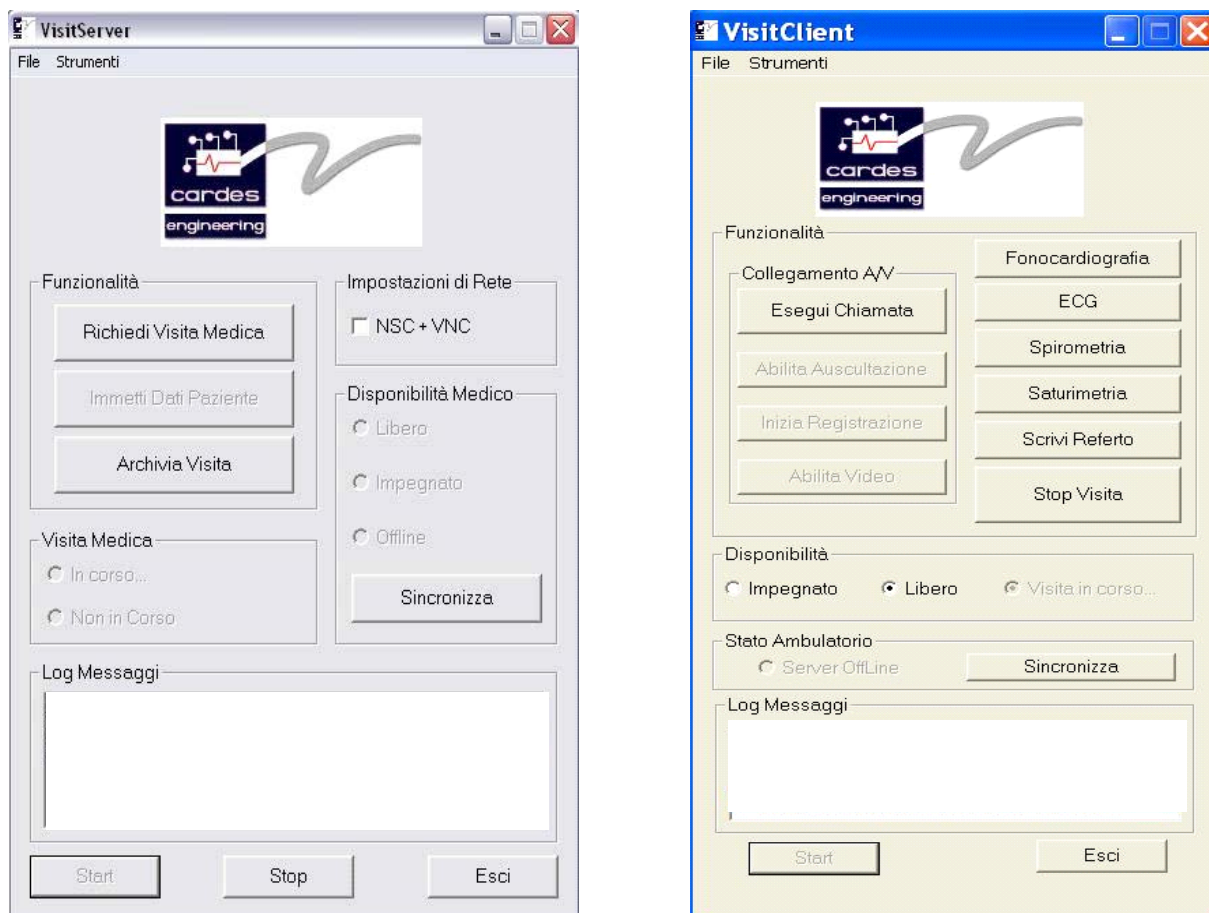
VisitServer

File Strumenti

cardes
engineering

Funzionalità

Richiedi Visita Medica

Immetti Dati Paziente

Archivia Visita

Impostazioni di Rete

NSC + VNC

Disponibilità Medico

Libero

Impegnato

Offline

Sincronizza

Visita Medica

In corso...

Non in Corso

Log Messaggi

Start

Stop

Esci

VisitClient

File Strumenti

cardes
engineering

Funzionalità

Collegamento A/V

Esegui Chiamata

Abilita Auscultazione

Inizia Registrazione

Abilita Video

Fonocardiografia

ECG

Spirometria

Saturimetria

Scrivi Referto

Stop Visita

Disponibilità

Impegnato

Libero

Visita in corso...

Stato Ambulatorio

Server OffLine

Sincronizza

Log Messaggi

Start

Esci